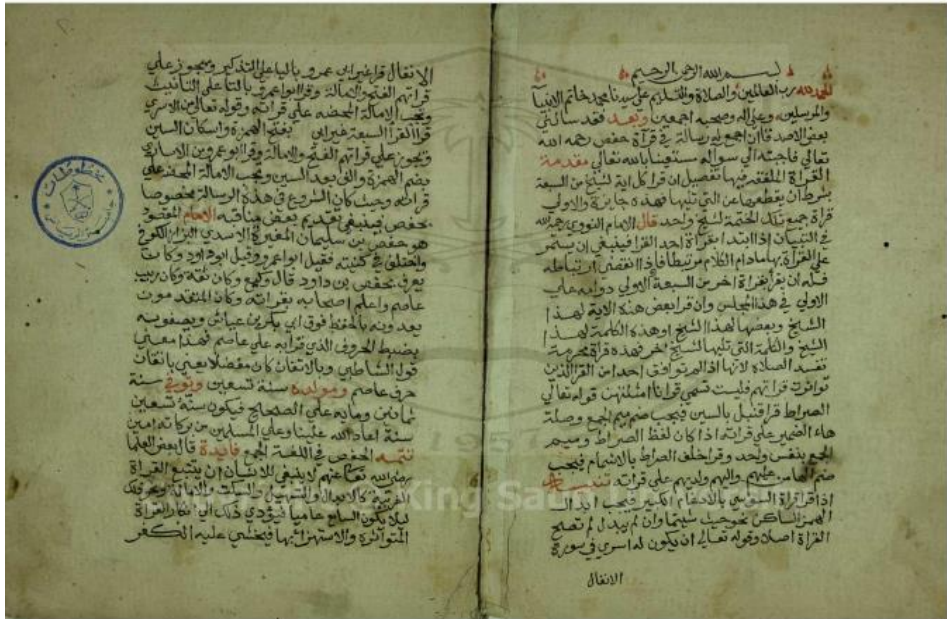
بسم الله الرحمن الرحيم

الحمد لله رب العالمين والصلاة والسلام على سيدنا محمد خاتم الانبيا والمرسلين وعلى اله وصحبه اجمعين وبعد فقد سالني بعض الاحبة ان اجمع له رسالة في قراءة حفص رحمه الله تعالى فاجبته الى سؤاله مستعينا بالله تعالى مقدمة القراءة الملفقة بما تفصيل ان قرا كل اية لشيخ من السبعة بشروطها يقطعها عن التي تليها فهذه جايزة والاولى قراءة جمع تلك الختمة لشيخ واحد قال الامام النووي رحمه الله في التبيان اذا ابتدا بقراءة احد القراء فينبغي ان يستمر على القراءة بها مادام الكلام مرتبطا فاذا انقضى ارتباطه فله ان يقرا بقراءة اخرى من السبعة والاولى دوامه على الاولى في هذا المجلس وان قرا بعض هذه الاية لهذا الشيخ وبعضها لهذا الشيخ او هذه الكلمة لهذا الشيخ والكلمة التي تليها لشيخ اخر فهذه قراءة محرمة تفسد الصلاة لانها اذا لم توافق احدا من القراء الذين تواترت قراءتهم فليست قرانا مثلا من قرا قوله تعالى الصراط قرا قنبل بالسين فيجب ضم ميم الجمع وصلة هاء الضمير على قراءته اذا كان لفظ الصراط وميم الجمع بنفس واحد وقرا خلف الصراط بالاشمام فيجب ضم الهاء عليهم واليهم ولديهم على قراءته تنبيه اذا قرا قراءة السوسي بالادغام الكبير فيجب ابدال الهمز الساكن نحو جيت سيما وان لم يبدل لم تصح القراءة اصلا وقوله تعالى ان يكون لداسرى في سورة

الانفال

الانفال قرا غير ابي عمرو بالياء على التذكير ويجوز على قراءتهم الفتح والامالة وقرا ابو عمرو بالتاء على التانيث ويجب الامالة لحمزة على قراءته وقوله تعالى اين الاسرى قرا القراء السبعة غير ابي عمرو بضم الهمزة واسكان السين ويجوز على قراءتهم الفتح والامالة وقرا ابو عمرو بن العلاء بضم الهمزة والفتح بعد السين ويجب الامالة لحمزة على قراءته وحيث كان الشروع في هذه الرسالة مخصوصا بحفص ينبغي تقديم بعض مناقبه الامام المعروف هو حفص بن سليمان المغيرة الاسدي البزار الكوفي والمطلق في كنيته عقيل ابو عمر وقيل ابو داود وكان يعرف بحفص بن داود قال وكيع وكان ثقة وكان ربيب عاصم واعلم اصحابه بقراءته وكان المتقدم موت بعد وفاته بالحفظ فوق ابي بكر بن عياش ويصفونه بضبط الحروف التي قراها على عاصم فهذا معنى قول الشاطبي وبالاتقان كان مفضلا يعني باتقان حرف عاصم ومولده سنة تسعين وتوفي سنة ثمانين ومائة على الصحيح فيكون سنة تسعين سنة اعاد الله علينا وعلى المسلمين من بركاته امين تتمة الحفص في اللغة الجمع فايدة قال بعض العلماء رضي الله تعالى عنهم لا ينبغي للانسان ان يتبع القراءة الغريبة كالابدال والتسهيل بطريقة والامالة ونحو ذلك لئلا يكون السامع عاميا فيؤدي ذلك الى انكار القراءة المتواترة والاستهزاء بها فيطلق عليه الكفر